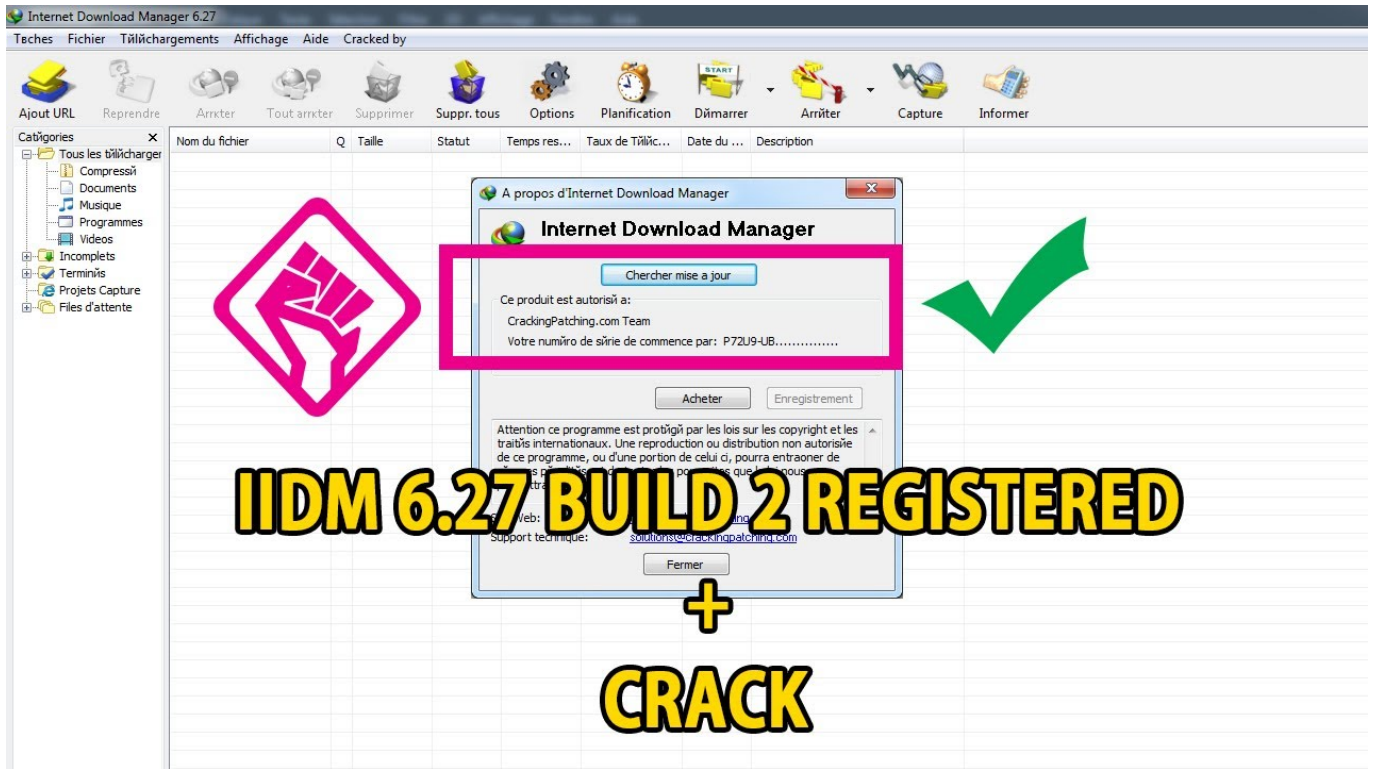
Internet Download Manager 6.27

Tвches Fichier Tйlйchargements Affichage Aide Cracked by

Ajout URL Reprendre Arrкter Tout arrкter Supprimer Suppr. tous Options Planification Dйmarrer Arrкter Capture Informer

Catйgories
Tous les tйlйcharger
Compressй
Documents
Musique
Programmes
Videos
Incomplets
Terminйs
Projets Capture
Files d'attente

Nom du fichier | Q | Taille | Statut | Temps res... | Taux de Tйlйc... | Date du ... | Description

A propos d'Internet Download Manager

Internet Download Manager

Chercher mise a jour

Ce produit est autorisй a:
CrackingPatching.com Team
Votre numйro de sйrie de commence par: P72U9-UB...............

Acheter
Enregistrement

Attention ce programme est protйgй par les lois sur les copyright et les traitйs internationaux. Une reproduction ou distribution non autorisйe de ce programme, ou d'une portion de celui ci, pourra entraoner de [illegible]

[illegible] Web: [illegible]
Support technique: solutions@crackingpatching.com

Fermer

IIDM 6.27 BUILD 2 REGISTERED

+

CRACK